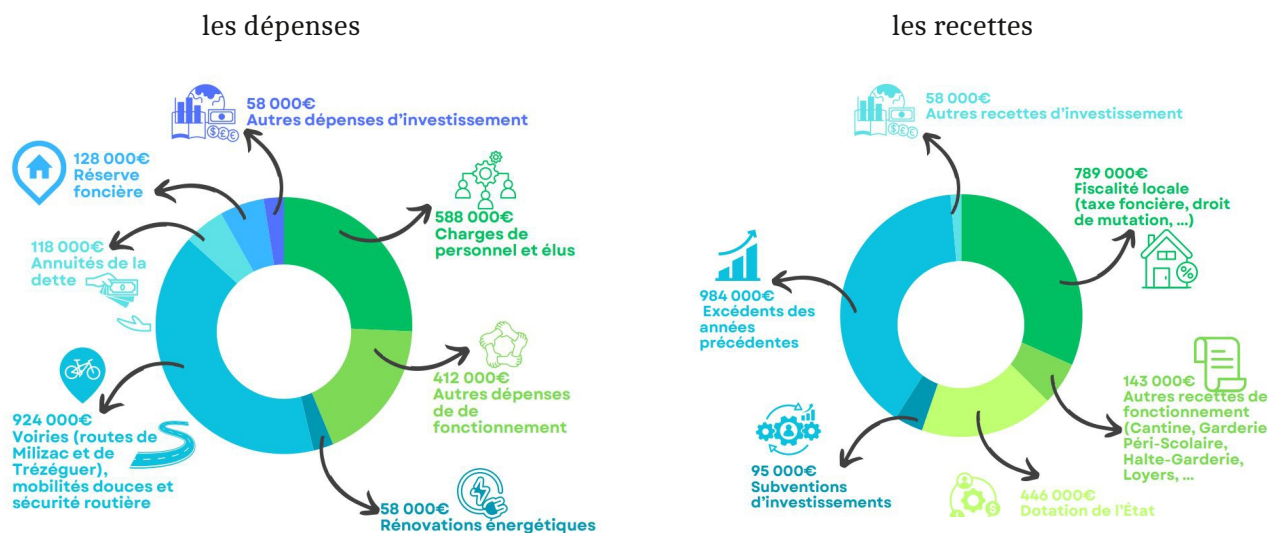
les dépenses

58 000€
Autres dépenses d'investissement

128 000€
Réserve foncière

588 000€
Charges de personnel et élus

118 000€
Annuités de la dette

412 000€
Autres dépenses de fonctionnement

924 000€
Voiries (routes de Milizac et de Trézéguer), mobilités douces et sécurité routière

58 000€
Rénovations énergétiques

les recettes

58 000€
Autres recettes d'investissement

789 000€
Fiscalité locale (taxe foncière, droit de mutation, ...)

984 000€
Excédents des années précédentes

143 000€
Autres recettes de fonctionnement (Cantine, Garderie Péri-Scolaire, Halte-Garderie, Loyers, ...

95 000€
Subventions d'investissements

446 000€
Dotation de l'État